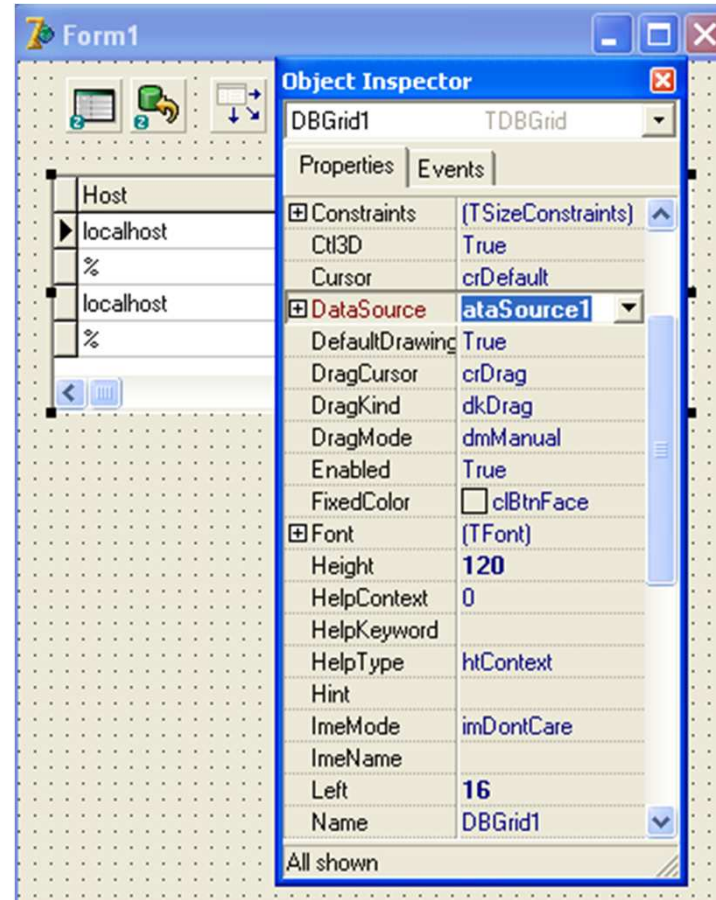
Form1

| Host |
|---|
| localhost |
| % |
| localhost |
| % |

Object Inspector

DBGrid1 TDBGrid

Properties | Events

| | |
|---|---|
| Constraints | (TSizeConstraints) |
| Ctl3D | True |
| Cursor | crDefault |
| DataSource | ataSource1 |
| DefaultDrawing | True |
| DragCursor | crDrag |
| DragKind | dkDrag |
| DragMode | dmManual |
| Enabled | True |
| FixedColor | clBtnFace |
| Font | (TFont) |
| Height | 120 |
| HelpContext | 0 |
| HelpKeyword | |
| HelpType | htContext |
| Hint | |
| ImeMode | imDontCare |
| ImeName | |
| Left | 16 |
| Name | DBGrid1 |

All shown